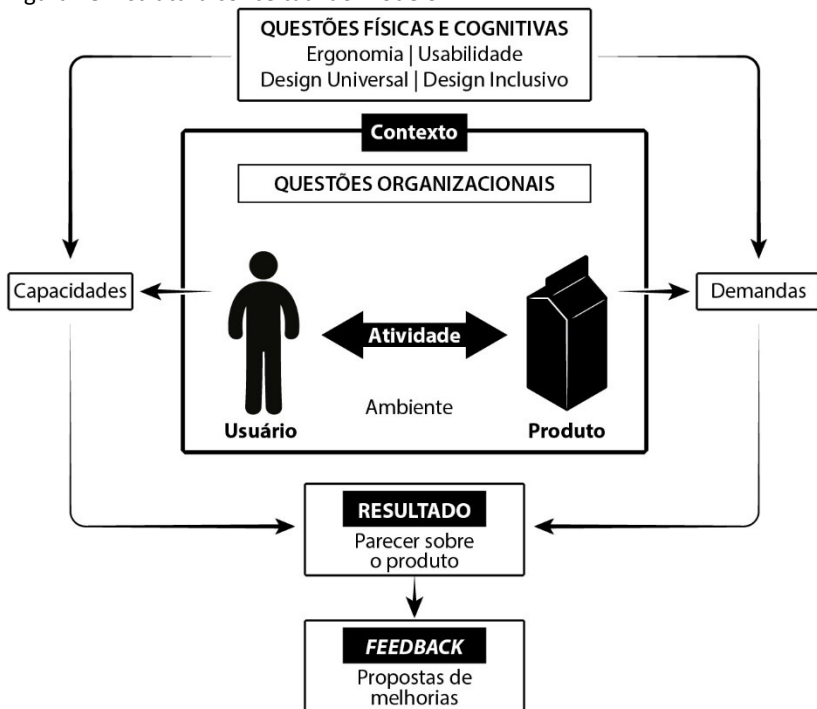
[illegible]

QUESTÕES FÍSICAS E COGNITIVAS
Ergonomia | Usabilidade
Design Universal | Design Inclusivo

Contexto

QUESTÕES ORGANIZACIONAIS

Capacidades

Atividade

Demandas

Ambiente

Usuário

Produto

RESULTADO
Parecer sobre o produto

FEEDBACK
Propostas de melhorias